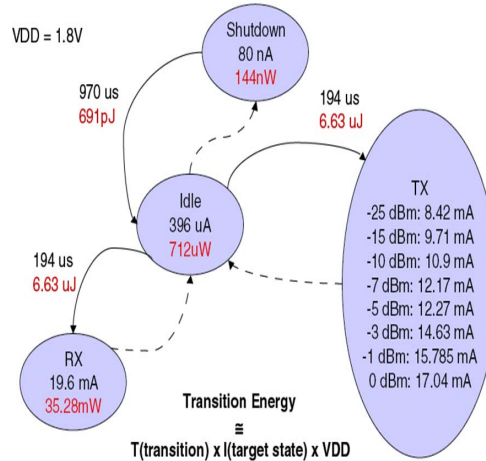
VDD = 1.8V

Shutdown
80 nA
144nW

970 us
691pJ

194 us
6.63 uJ

Idle
396 uA
712uW

TX
-25 dBm: 8.42 mA
-15 dBm: 9.71 mA
-10 dBm: 10.9 mA
-7 dBm: 12.17 mA
-5 dBm: 12.27 mA
-3 dBm: 14.63 mA
-1 dBm: 15.785 mA
0 dBm: 17.04 mA

194 us
6.63 uJ

RX
19.6 mA
35.28mW

Transition Energy
≅
T(transition) x I(target state) x VDD